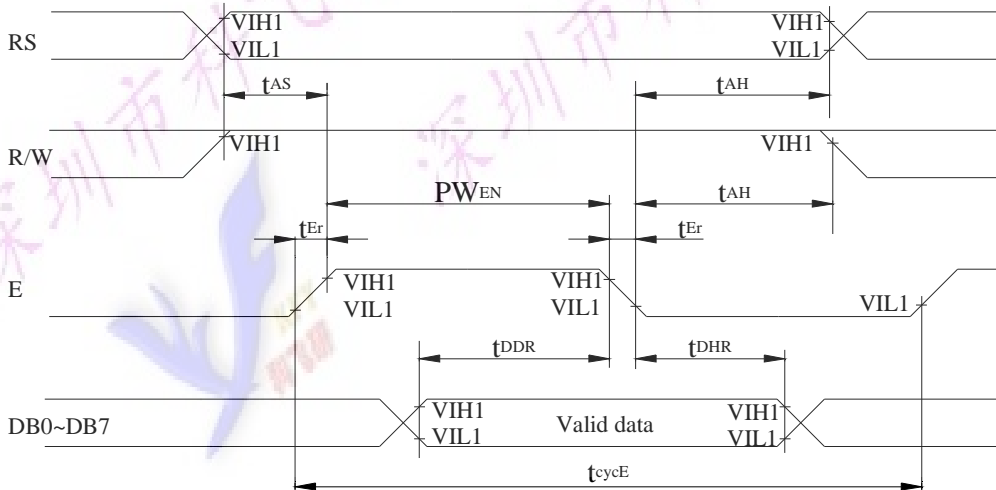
RS

VIH1
VIL1

VIH1
VIL1

$t_{AS}$

$t_{AH}$

R/W

VIH1

VIH1

$PW_{EN}$

$t_{AH}$

$t_{Er}$

$t_{Er}$

E

VIH1
VIL1

VIH1
VIL1

VIL1

$t_{DDR}$

$t_{DHR}$

DB0~DB7

VIH1
VIL1

Valid data

VIH1
VIL1

$t_{cycE}$